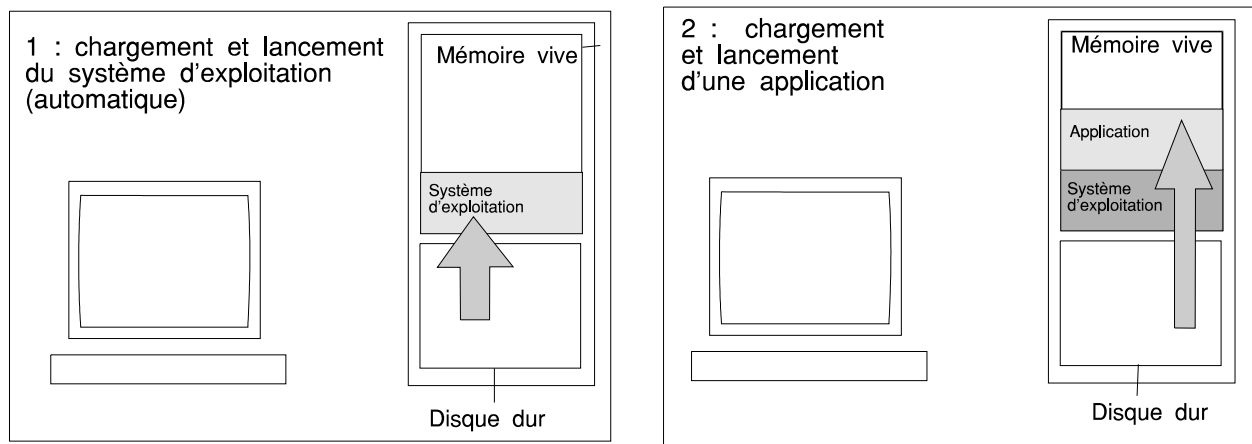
1 : chargement et lancement du système d'exploitation (automatique)

Mémoire vive

Système d'exploitation

Disque dur

2 : chargement et lancement d'une application

Mémoire vive

Application

Système d'exploitation

Disque dur